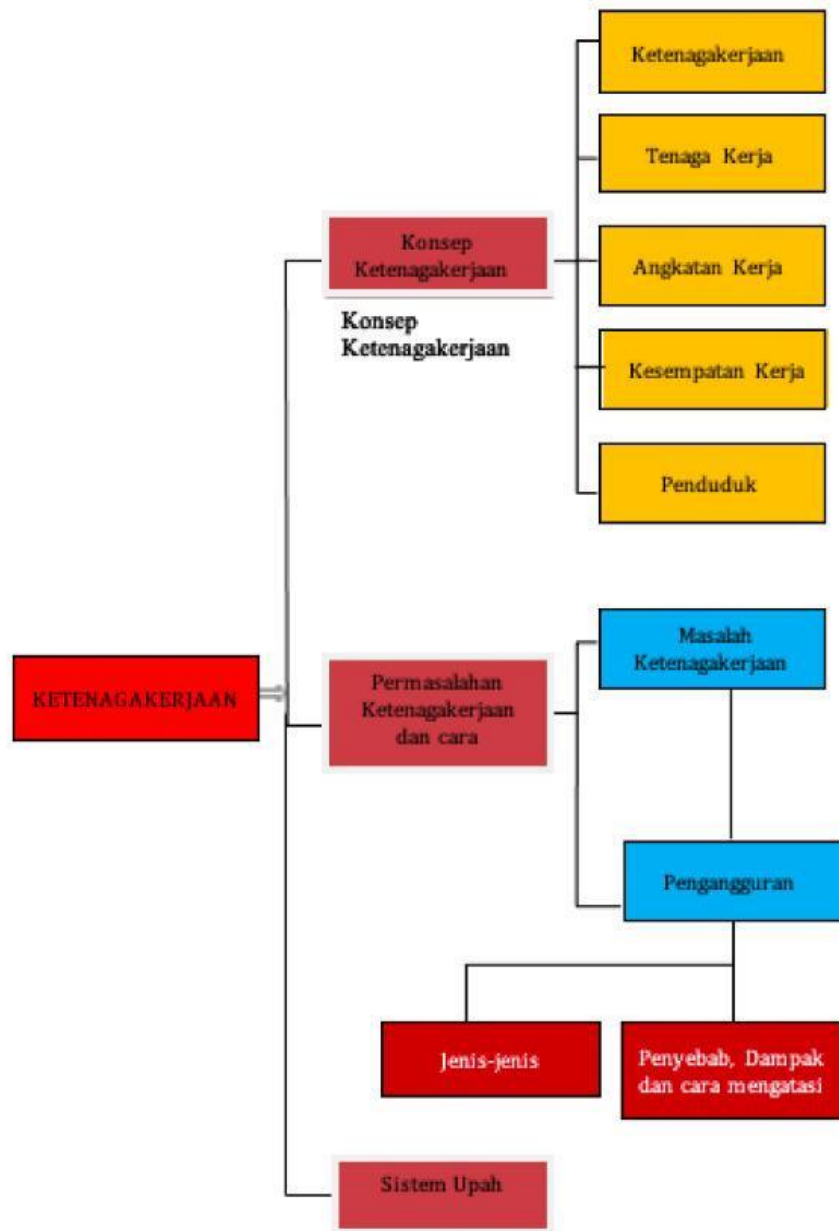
KETENAGAKERJAAN

Konsep Ketenagakerjaan

Konsep Ketenagakerjaan

Ketenagakerjaan

Tenaga Kerja

Angkatan Kerja

Kesempatan Kerja

Penduduk

Permasalahan Ketenagakerjaan dan cara

Masalah Ketenagakerjaan

Pengangguran

Jenis-jenis

Penyebab, Dampak dan cara mengatasi

Sistem Upah